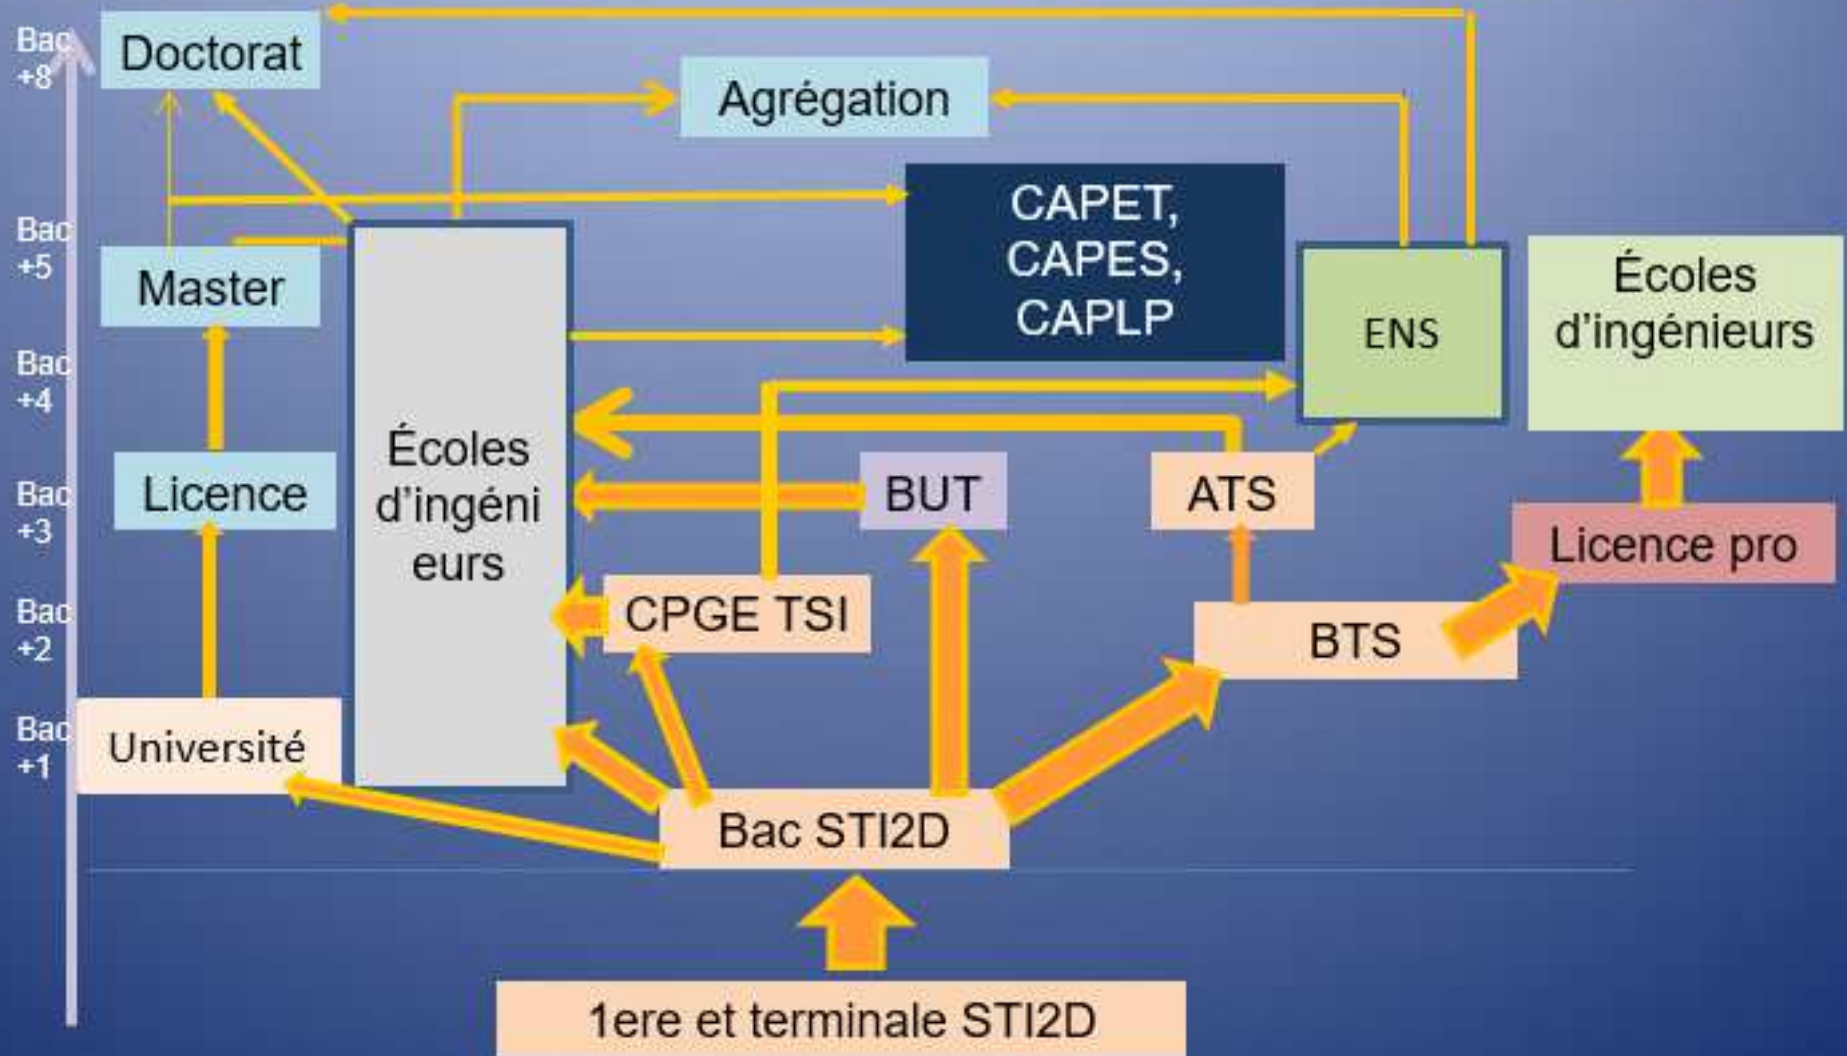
Bac +8
Doctorat
Agrégation
CAPET, CAPES, CAPLP
Bac +5
Master
ENS
Écoles d'ingénieurs
Bac +4
Écoles d'ingénieurs
Bac +3
Licence
BUT
ATS
Licence pro
Bac +2
CPGE TSI
BTS
Bac +1
Université
Bac STI2D
1ere et terminale STI2D